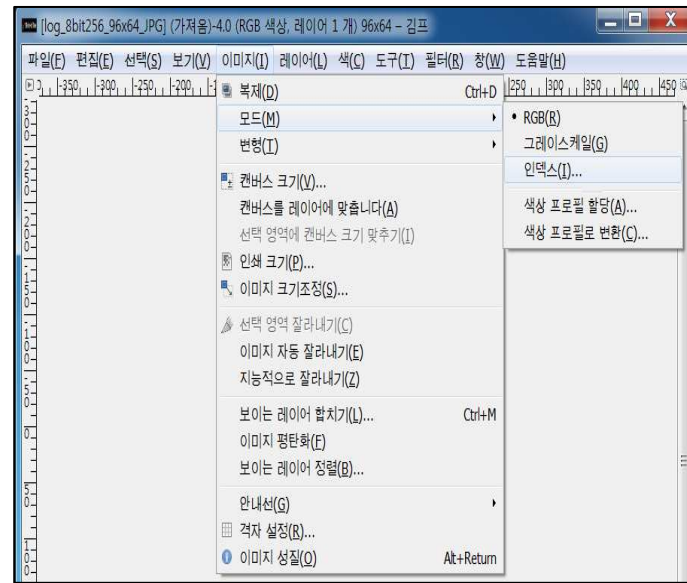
[log_8bit256_96x64_JPG] (가져옴)-4.0 (RGB 색상, 레이어 1 개) 96x64 – 김프

파일(F) 편집(E) 선택(S) 보기(V) 이미지(I) 레이어(L) 색(C) 도구(T) 필터(R) 창(W) 도움말(H)

-350 -300 -250 -200 250 300 350 400 450

복제(D) Ctrl+D
모드(M)
변형(T)
캔버스 크기(V)...
캔버스를 레이어에 맞춥니다(A)
선택 영역에 캔버스 크기 맞추기(I)
인쇄 크기(P)...
이미지 크기조정(S)...
선택 영역 잘라내기(C)
이미지 자동 잘라내기(E)
지능적으로 잘라내기(Z)
보이는 레이어 합치기(L)... Ctrl+M
이미지 평탄화(F)
보이는 레이어 정렬(B)...
안내선(G)
격자 설정(R)...
이미지 성질(O) Alt+Return

• RGB(R)
그레이스케일(G)
인덱스(I)...
색상 프로필 할당(A)...
색상 프로필로 변환(C)...